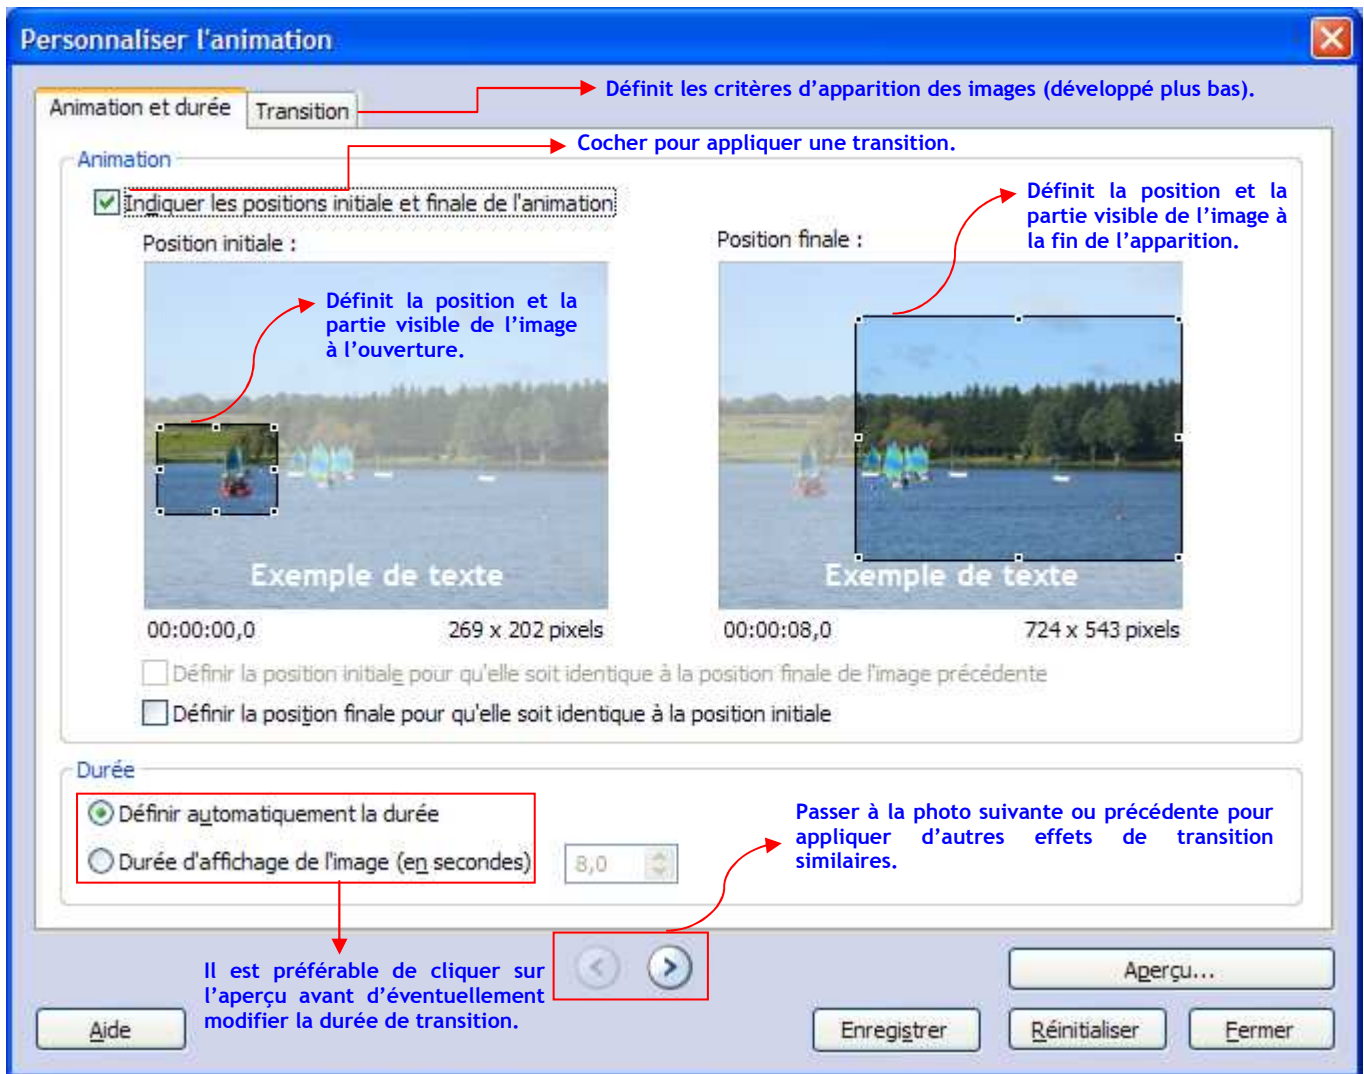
Personnaliser l'animation

Animation et durée | Transition

Définit les critères d'apparition des images (développé plus bas).

Cocher pour appliquer une transition.

Animation

Indiquer les positions initiale et finale de l'animation

Position initiale :

Position finale :

Définit la position et la partie visible de l'image à la fin de l'apparition.

Définit la position et la partie visible de l'image à l'ouverture.

Exemple de texte

Exemple de texte

00:00:00,0

269 x 202 pixels

00:00:08,0

724 x 543 pixels

Définir la position initiale pour qu'elle soit identique à la position finale de l'image précédente

Définir la position finale pour qu'elle soit identique à la position initiale

Durée

Définir automatiquement la durée

Durée d'affichage de l'image (en secondes)

8,0

Passer à la photo suivante ou précédente pour appliquer d'autres effets de transition similaires.

Il est préférable de cliquer sur l'aperçu avant d'éventuellement modifier la durée de transition.

Aperçu...

Aide

Enregistrer

Réinitialiser

Fermer